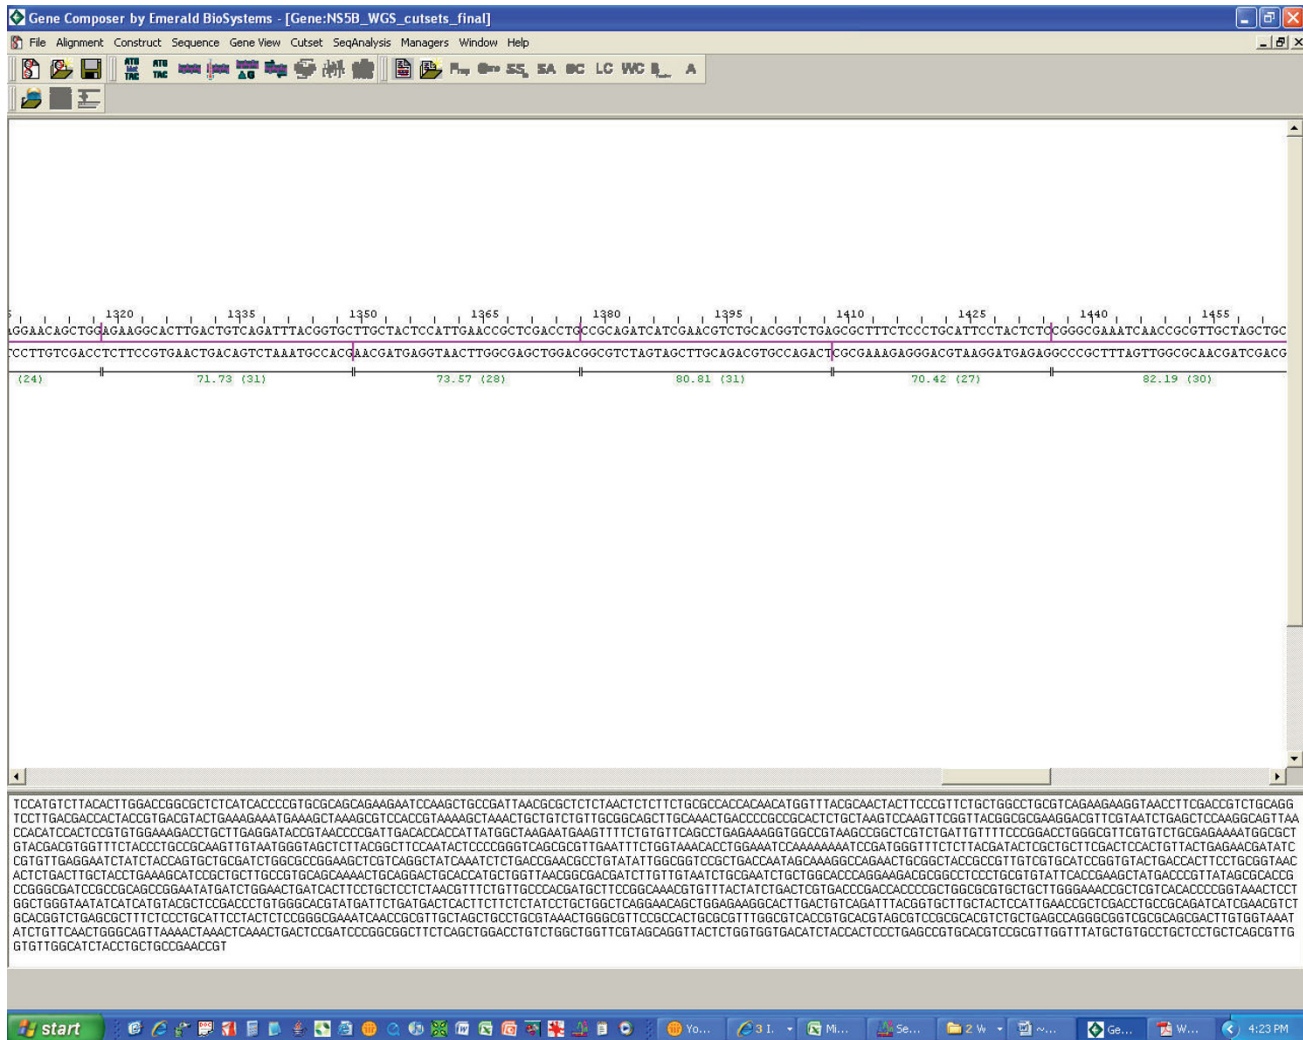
Gene Composer by Emerald BioSystems - [Gene:NS5B_WGS_cutsets_final]

File Alignment Construct Sequence Gene View Cutset SeqAnalysis Managers Window Help

SS SA BC LC WC A

1320 1335 1350 1365 1380 1395 1410 1425 1440 1455

GGAACAGCTGGAGAAGGCACTTGACTGTCAGATTTACGGTGCTTGCTACTCCATTGAACCGCTCGACCTGCCGCAGATCATCGAACGTCTGCACGGTCTGAGCGCTTTCTCCCTGCATTCCTACTCTCCGGGCGAAATCAACCGCGTTGCTAGCTGC

CCTTGTCGACCTCTTCCGTGAACTGACAGTCTAAATGCCACGAACGATGAGGTAACTTGGCGAGCTGGACGGCGTCTAGTAGCTTGCAGACGTGCCAGACTCGCGAAAGAGGGACGTAAGGATGAGAGGCCCGCTTTAGTTGGCGCAACGATCGACG

(24) 71.73 (31) 73.57 (28) 80.81 (31) 70.42 (27) 82.19 (30)

TCCATGTCTTACACTTGGACCGGCGCTCTCATCACCCCGTGCGCAGCAGAAGAATCCAAGCTGCCGATTAACGCGCTCTCTAACTCTCTTCTGCGCCACCACAACATGGTTTACGCAACTACTTCCCGTTCTGCTGGCCTGCGTCAGAAGAAGGTAACCTTCGACCGTCTGCAGG TCCTTGACGACCACTACCGTGACGTACTGAAAGAAATGAAAGCTAAAGCGTCCACCGTAAAAGCTAAACTGCTGTCTGTTGCGGCAGCTTGCAAACTGACCCCGCCGCACTCTGCTAAGTCCAAGTTCGGTTACGGCGCGAAGGACGTTCGTAATCTGAGCTCCAAGGCAGTTAA CCACATCCACTCCGTGTGGAAAGACCTGCTTGAGGATACCGTAACCCGATTGACACCACCATTATGGCTAAGAATGAAGTTTTCTGTGTTCAGCCTGAGAAAGGTGGCCGTAAGCCGGCTCGTCTGATTGTTTTCCCGGACCTGGGCGTTCGTGTCTGCGAGAAAATGGCGCT GTACGACGTGGTTTCTACCCTGCCGCAAGTTGTAATGGGTAGCTCTTACGGCTTCCAATACTCCCCGGGTCAGCGCGTTGAATTTCTGGTAAACACCTGGAAATCCAAAAAAAATCCGATGGGTTTCTCTTACGATACTCGCTGCTTCGACTCCACTGTTACTGAGAACGATATC CGTGTTGAGGAATCTATCTACCAGTGCTGCGATCTGGCGCCGGAAGCTCGTCAGGCTATCAAATCTCTGACCGAACGCCTGTATATTGGCGGTCCGCTGACCAATAGCAAAGGCCAGAACTGCGGCTACCGCCGTTGTCGTGCATCCGGTGTACTGACCACTTCCTGCGGTAAC ACTCTGACTTGCTACCTGAAAGCATCCGCTGCTTGCCGTGCAGCAAAACTGCAGGACTGCACCATGCTGGTTAACGGCGACGATCTTGTTGTAATCTGCGAATCTGCTGGCACCCAGGAAGACGCGGCCTCCCTGCGTGTATTCACCGAAGCTATGACCCGTTATAGCGCACCG CCGGGCGATCCGCCGCAGCCGGAATATGATCTGGAACTGATCACTTCCTGCTCCTCTAACGTTTCTGTTGCCCACGATGCTTCCGGCAAACGTGTTTACTATCTGACTCGTGACCCGACCACCCCGCTGGCGCGTGCTGCTTGGGAAACCGCTCGTCACACCCCGGTAAACTCCT GGCTGGGTAATATCATCATGTACGCTCCGACCCTGTGGGCACGTATGATTCTGATGACTCACTTCTTCTCTATCCTGCTGGCTCAGGAACAGCTGGAGAAGGCACTTGACTGTCAGATTTACGGTGCTTGCTACTCCATTGAACCGCTCGACCTGCCGCAGATCATCGAACGTCT GCACGGTCTGAGCGCTTTCTCCCTGCATTCCTACTCTCCGGGCGAAATCAACCGCGTTGCTAGCTGCCTGCGTAAACTGGGCGTTCCGCCACTGCGCGTTTGGCGTCACCGTGCACGTAGCGTCCGCGCACGTCTGCTGAGCCAGGGCGGTCGCGCAGCGACTTGTGGTAAAT ATCTGTTCAACTGGGCAGTTAAAACTAAACTCAAACTGACTCCGATCCCGGCGGCTTCTCAGCTGGACCTGTCTGGCTGGTTCGTAGCAGGTTACTCTGGTGGTGACATCTACCACTCCCTGAGCCGTGCACGTCCGCGTTGGTTTATGCTGTGCCTGCTCCTGCTCAGCGTTG GTGTTGGCATCTACCTGCTGCCGAACCGT

start Yo... 3 I. Mi... Se... 2 W ~... Ge... W... 4:23 PM